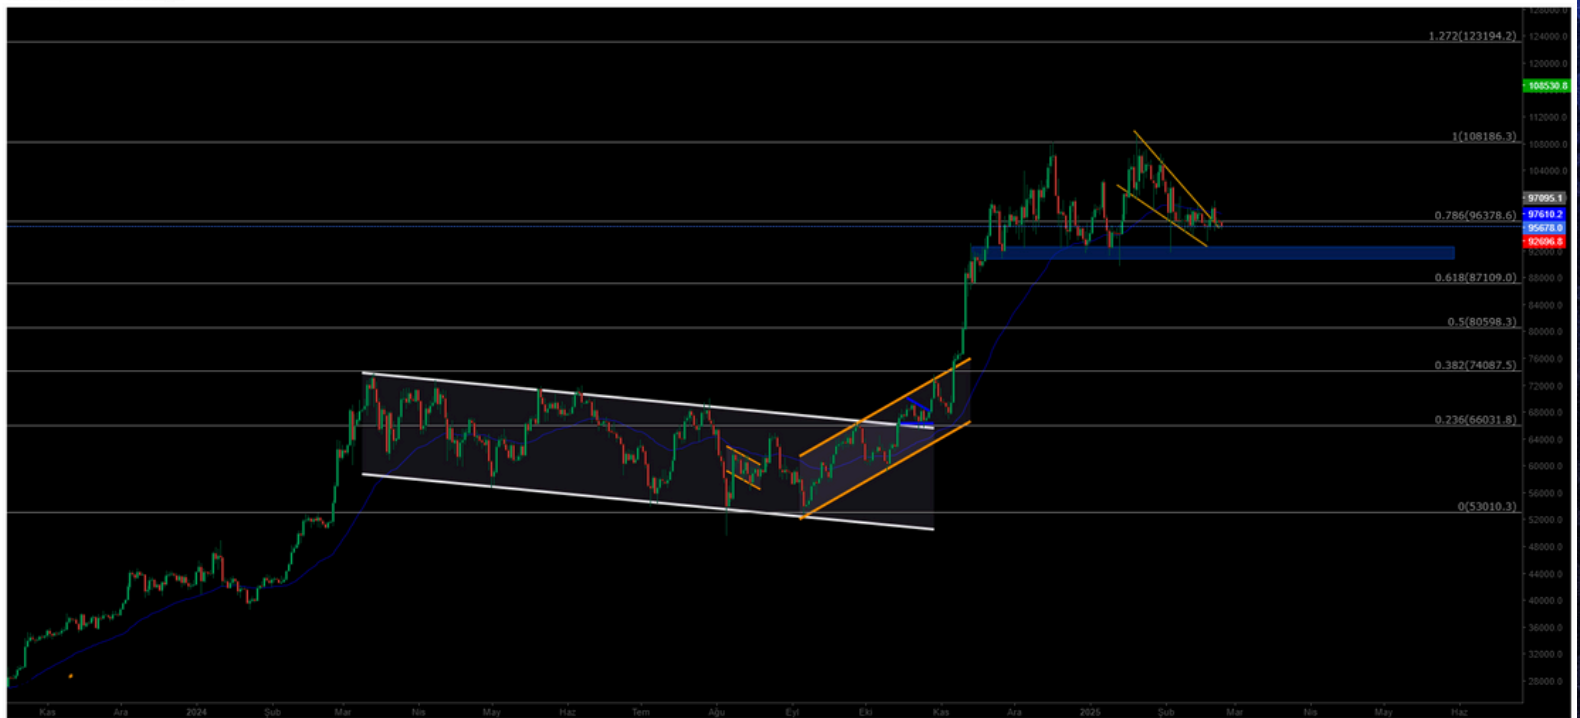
1.272(123194.2)
1(108186.3)
0.786(96378.6)
0.618(87109.0)
0.5(80598.3)
0.382(74087.5)
0.236(66031.8)
0(53010.3)

128000.0
124000.0
120000.0
108530.8
112000.0
108000.0
104000.0
97095.1
97610.2
95678.0
92696.8
92000.0
88000.0
84000.0
80000.0
76000.0
72000.0
68000.0
64000.0
60000.0
56000.0
52000.0
48000.0
44000.0
40000.0
36000.0
32000.0
28000.0

Kas Ara 2024 Şub Mar Nis May Haz Tem Ağu Eyl Eki Kas Ara 2025 Şub Mar Nis May Haz